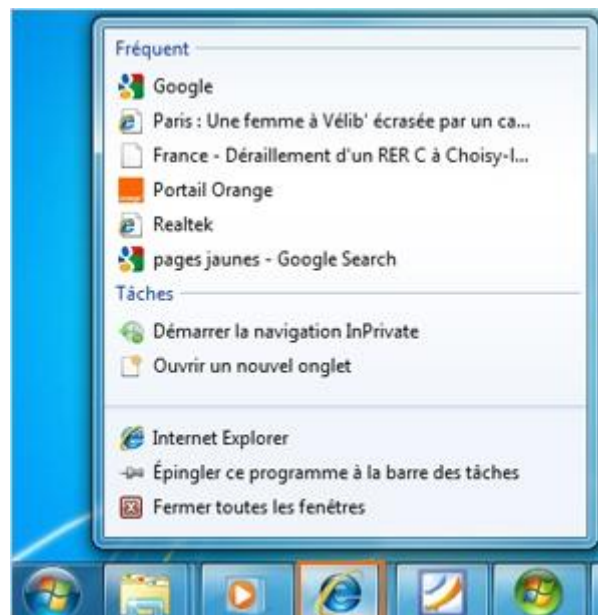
Fréquent

Google

Paris : Une femme à Vélib' écrasée par un ca...

France - Déraillement d'un RER C à Choisy-l...

Portail Orange

Realtek

pages jaunes - Google Search

Tâches

Démarrer la navigation InPrivate

Ouvrir un nouvel onglet

Internet Explorer

Épingler ce programme à la barre des tâches

Fermer toutes les fenêtres